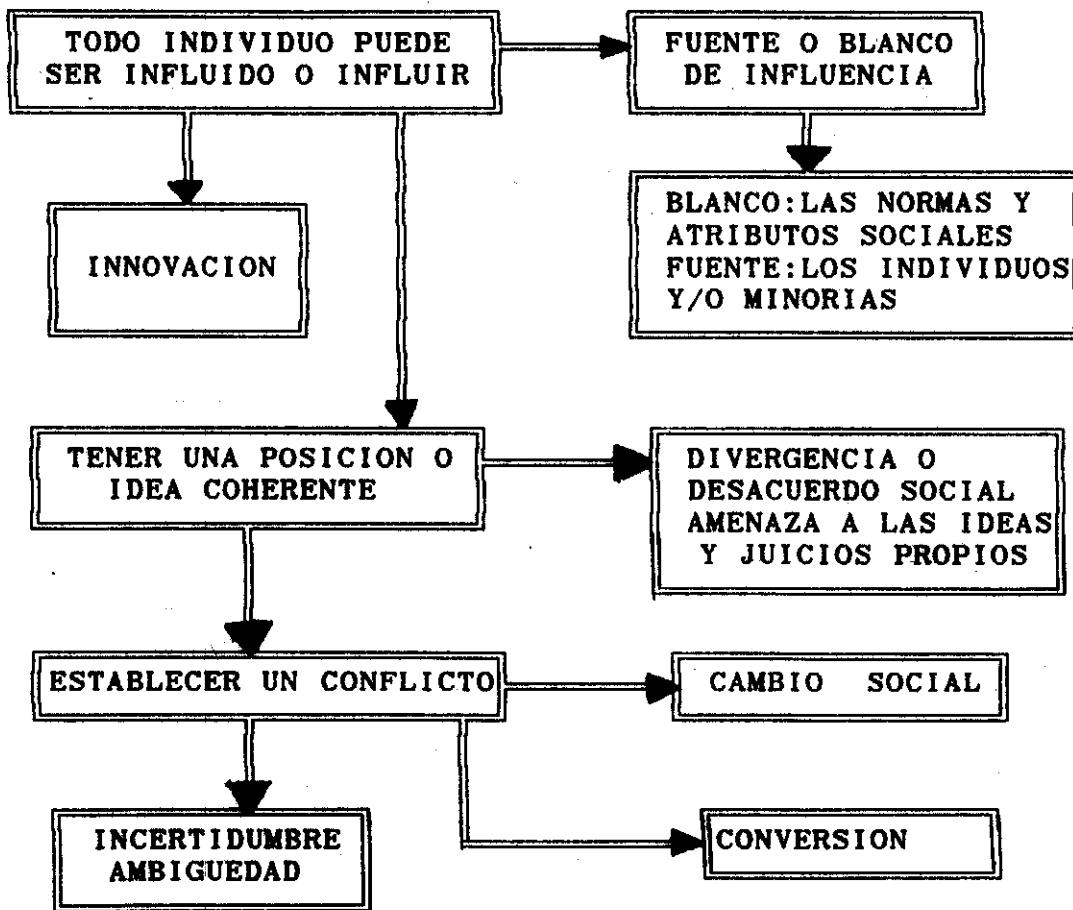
TODO INDIVIDUO PUEDE SER INFLUIDO O INFLUIR

FUENTE O BLANCO DE INFLUENCIA

INNOVACION

BLANCO:LAS NORMAS Y ATRIBUTOS SOCIALES
FUENTE:LOS INDIVIDUOS Y/O MINORIAS

TENER UNA POSICION O IDEA COHERENTE

DIVERGENCIA O DESACUERDO SOCIAL AMENAZA A LAS IDEAS Y JUICIOS PROPIOS

ESTABLECER UN CONFLICTO

CAMBIO SOCIAL

INCERTIDUMBRE AMBIGUEDAD

CONVERSION